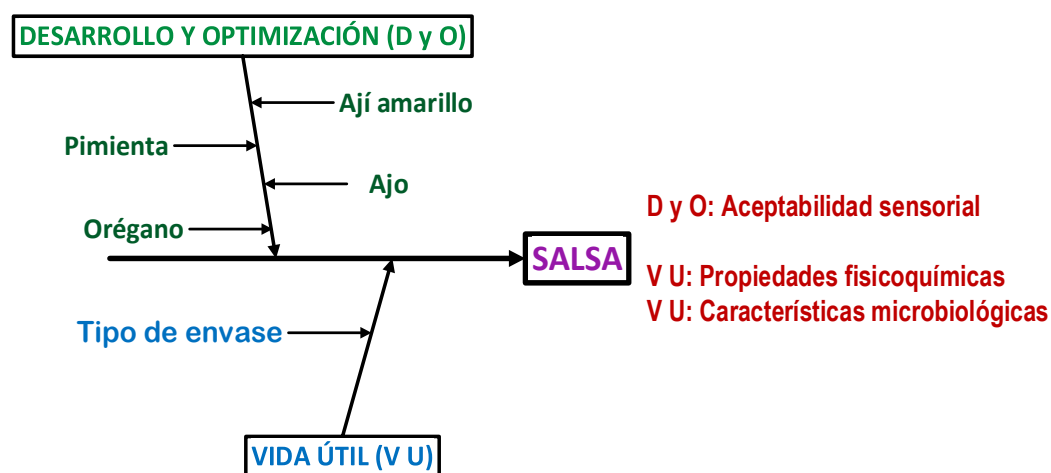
DESARROLLO Y OPTIMIZACIÓN (D y O)

Ají amarillo

Pimienta

Ajo

Orégano

SALSA

D y O: Aceptabilidad sensorial

V U: Propiedades fisicoquímicas
V U: Características microbiológicas

Tipo de envase

VIDA ÚTIL (V U)